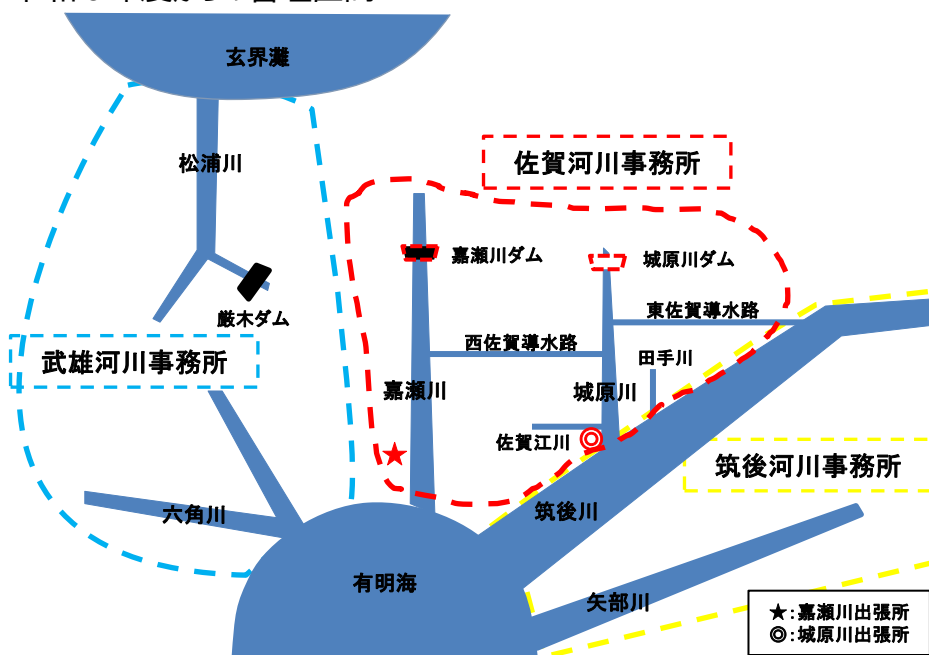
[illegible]

玄界灘

松浦川

佐賀河川事務所

嘉瀬川ダム

城原川ダム

厳木ダム

東佐賀導水路

西佐賀導水路

武雄河川事務所

田手川

嘉瀬川

城原川

佐賀江川

筑後河川事務所

筑後川

六角川

有明海

矢部川

★:嘉瀬川出張所
◎:城原川出張所